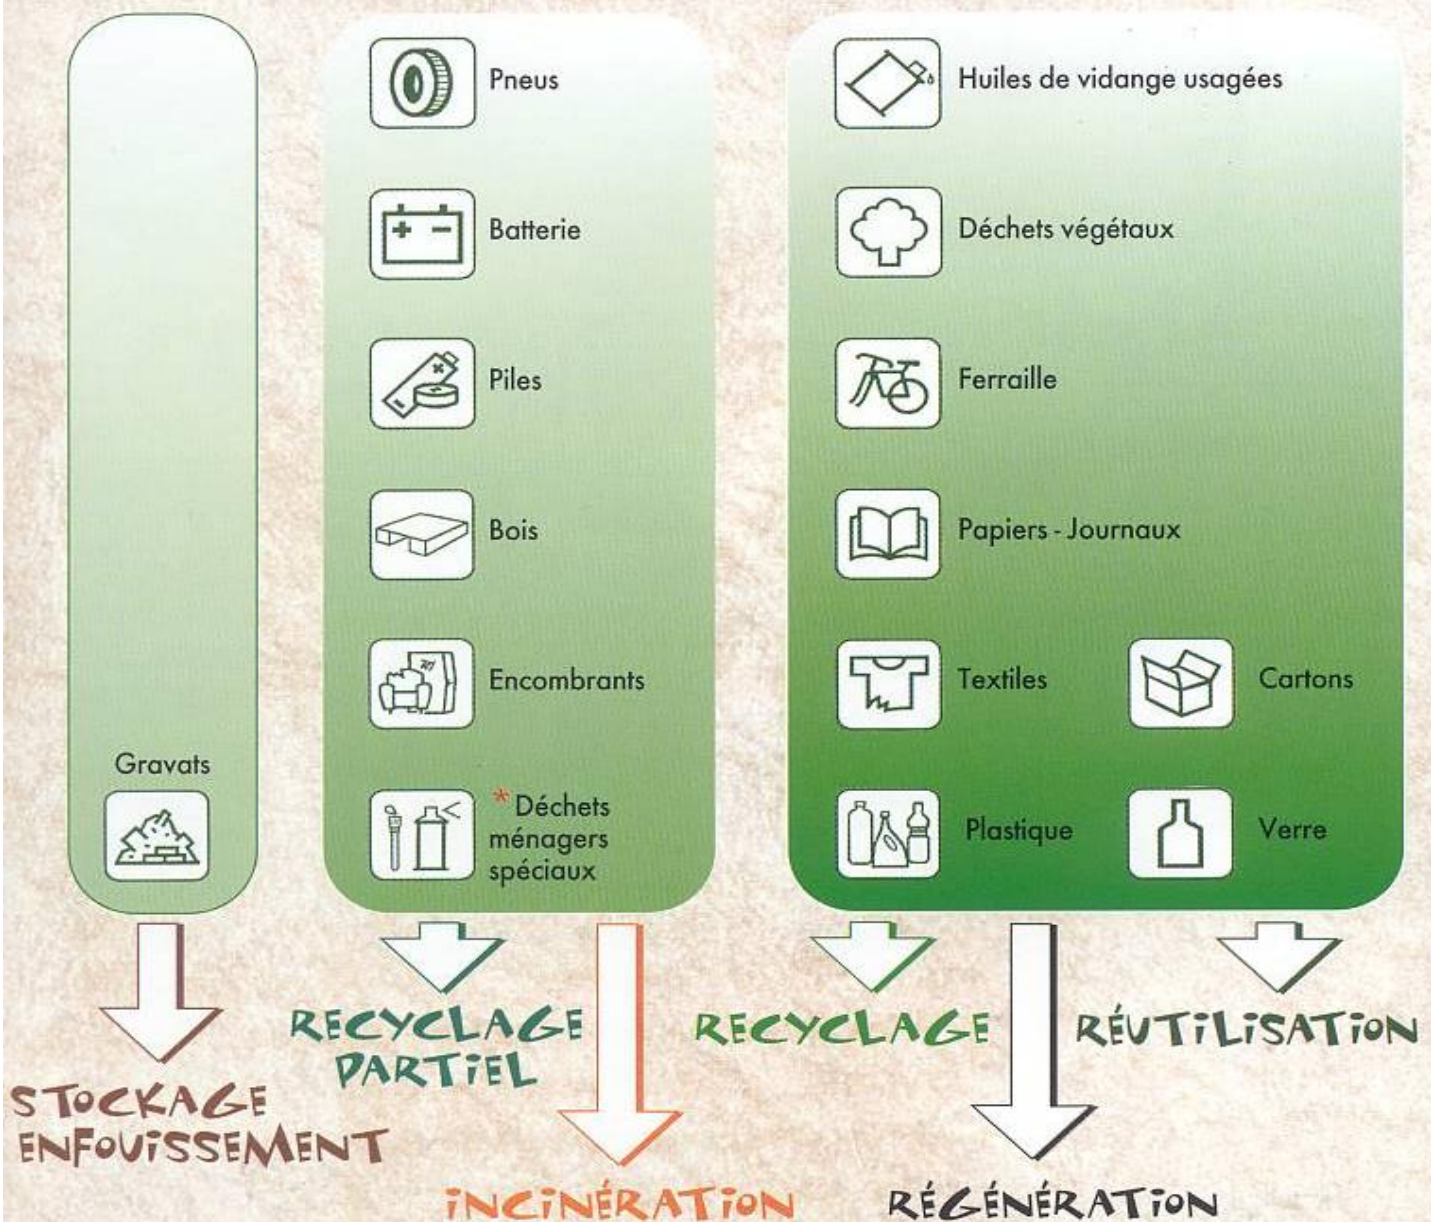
Gravats

Pneus

Batterie

Piles

Bois

Encombrants

*Déchets ménagers spéciaux

Huiles de vidange usagées

Déchets végétaux

Ferraille

Papiers - Journaux

Textiles

Cartons

Plastique

Verre

STOCKAGE ENFOUISSEMENT

RECYCLAGE PARTIEL

INCINÉRATION

RECYCLAGE

RÉGÉNÉRATION

RÉUTILISATION